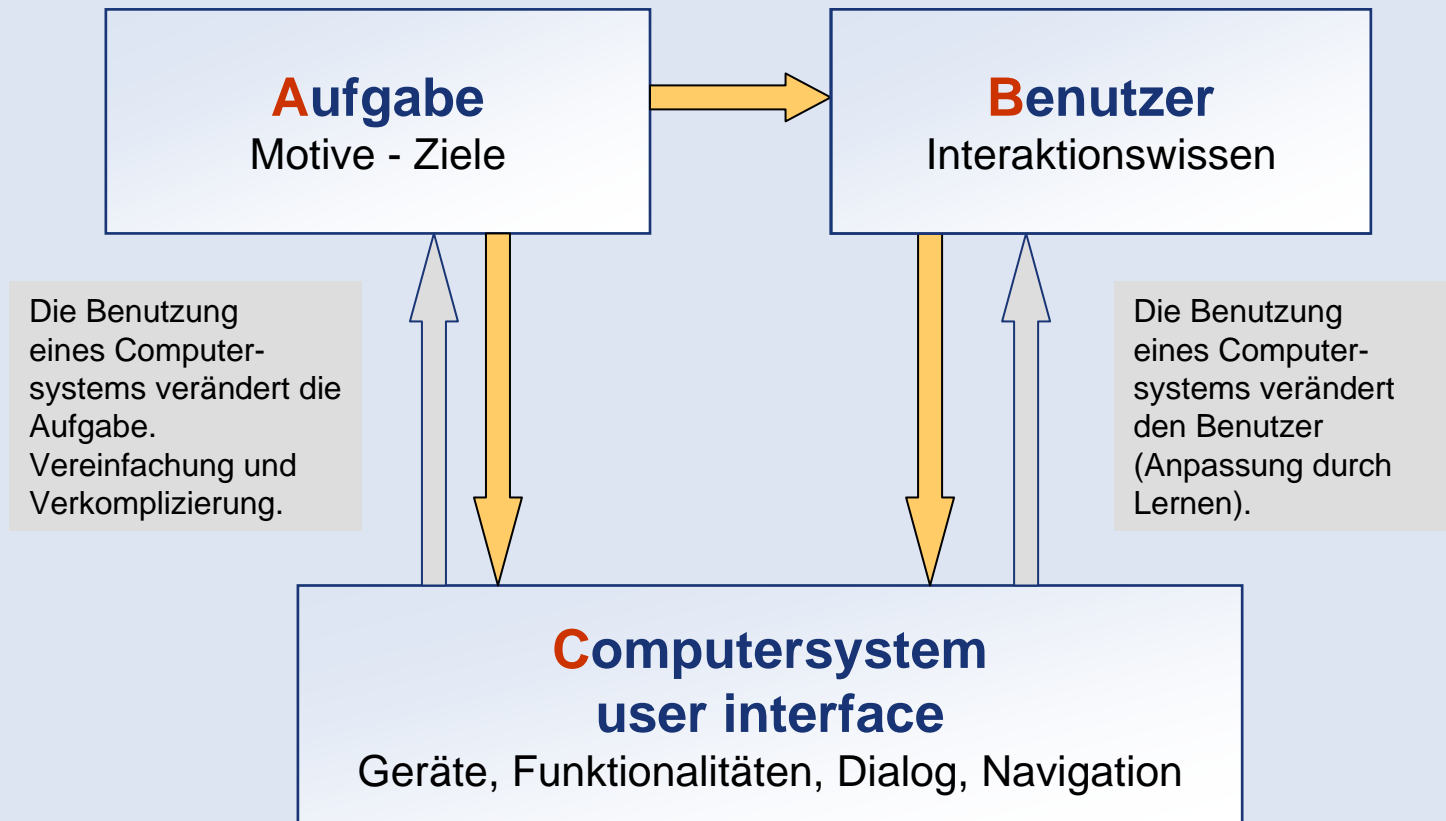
Aufgabe
Motive - Ziele

Benutzer
Interaktionswissen

Die Benutzung eines Computersystems verändert die Aufgabe. Vereinfachung und Verkomplizierung.

Die Benutzung eines Computersystems verändert den Benutzer (Anpassung durch Lernen).

Computersystem
user interface
Geräte, Funktionalitäten, Dialog, Navigation